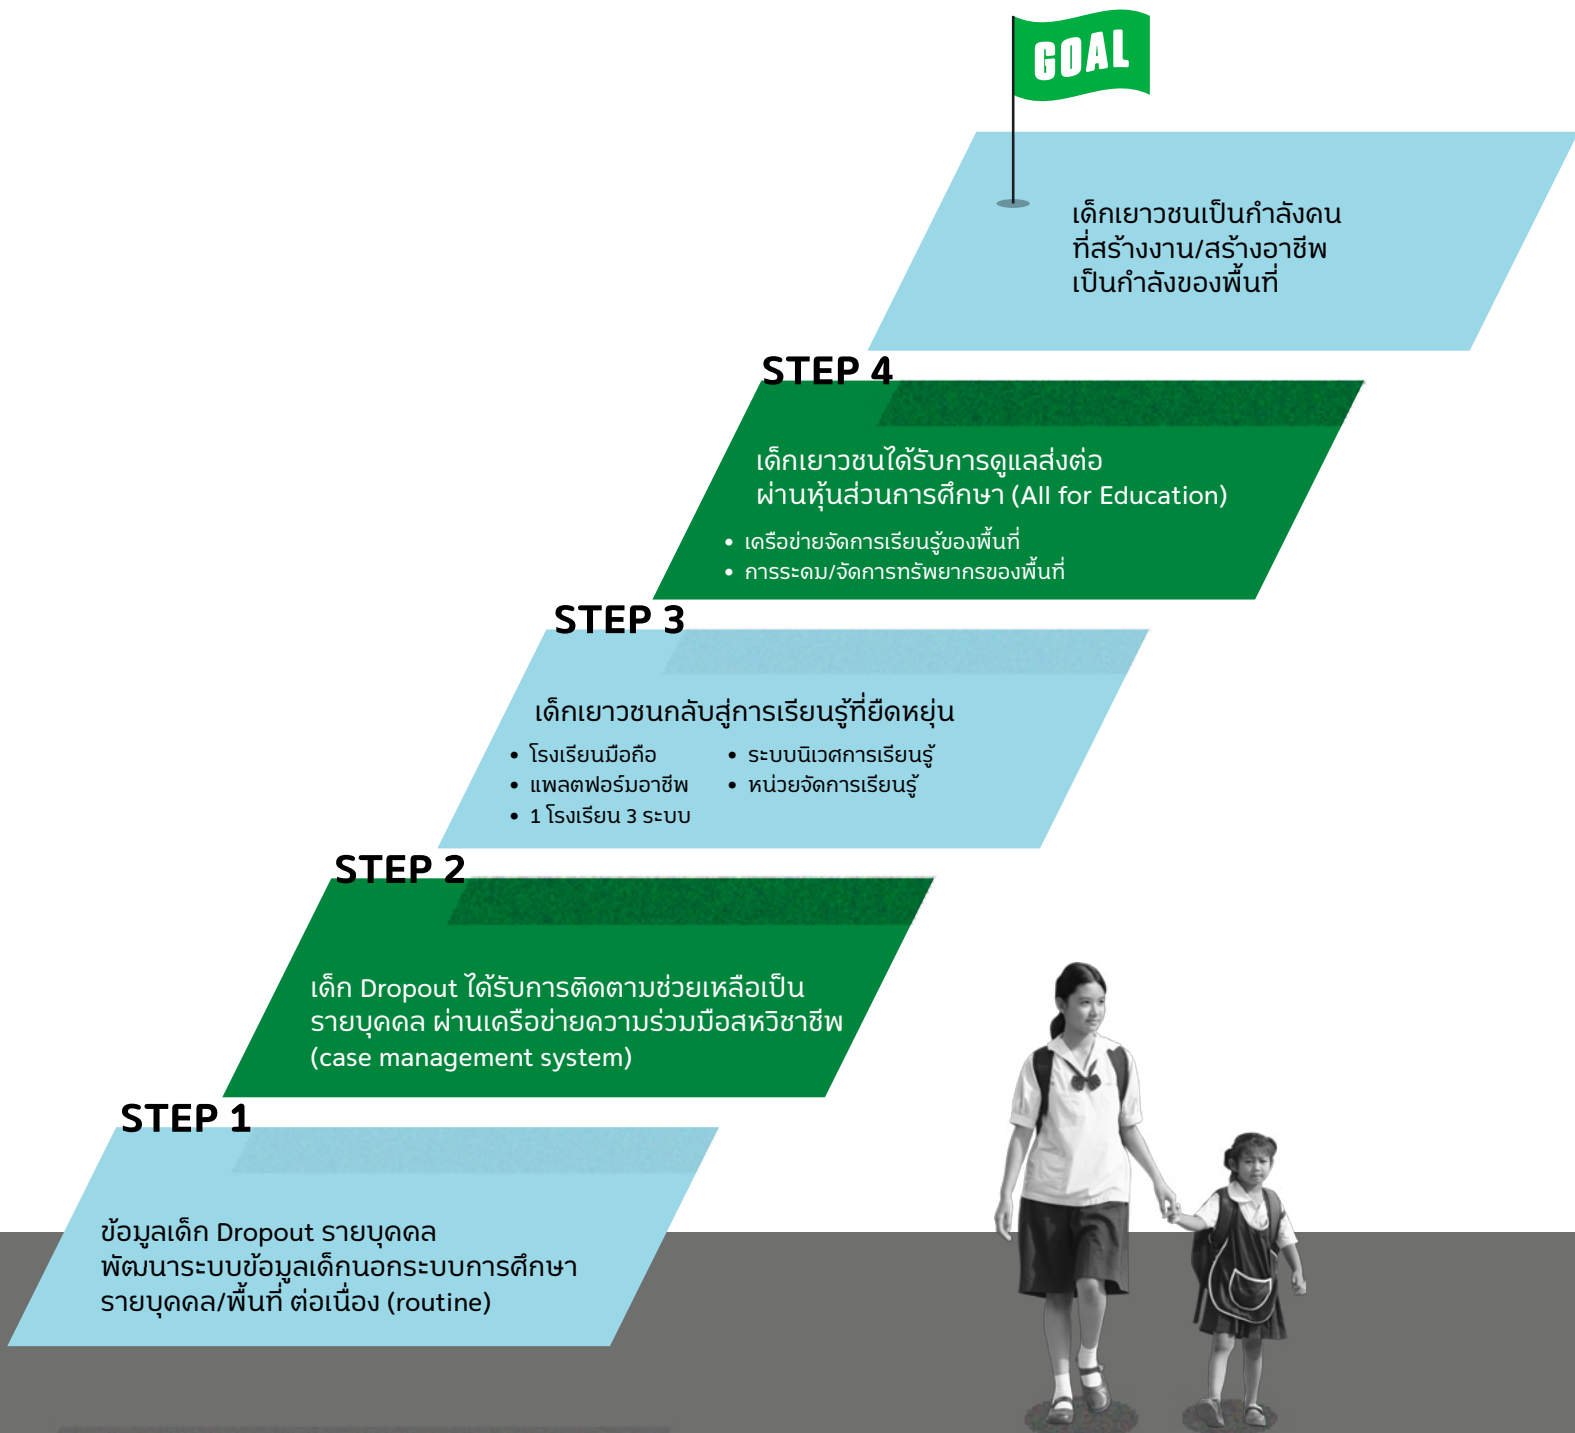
GOAL

เด็กเยาวชนเป็นกำลังคน
ที่สร้างงาน/สร้างอาชีพ
เป็นกำลังของพื้นที่

STEP 4

เด็กเยาวชนได้รับการดูแลส่งต่อ
ผ่านหุ้นส่วนการศึกษา (All for Education)

• เครือข่ายจัดการเรียนรู้ของพื้นที่
• การระดม/จัดการทรัพยากรของพื้นที่

STEP 3

เด็กเยาวชนกลับสู่การเรียนรู้ที่ยืดหยุ่น

• โรงเรียนมือถือ
• แพลตฟอร์มอาชีพ
• 1 โรงเรียน 3 ระบบ
• ระบบนิเวศการเรียนรู้
• หน่วยจัดการเรียนรู้

STEP 2

เด็ก Dropout ได้รับการติดตามช่วยเหลือเป็น
รายบุคคล ผ่านเครือข่ายความร่วมมือสหวิชาชีพ
(case management system)

STEP 1

ข้อมูลเด็ก Dropout รายบุคคล
พัฒนาระบบข้อมูลเด็กนอกระบบการศึกษา
รายบุคคล/พื้นที่ ต่อเนื่อง (routine)